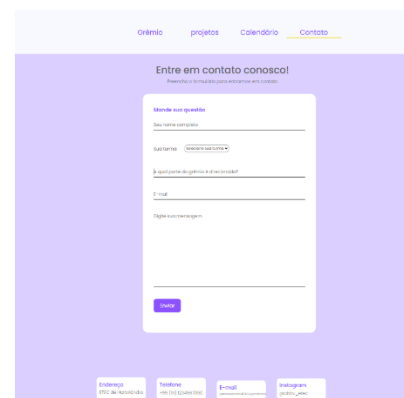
Grêmio projetos Calendário Contato

Entre em contato conosco!

Preencha o formulário para entrarmos em contato

Mande sua questão

Seu nome completo

Sua turma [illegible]

A qual parte do grêmio é direcionado?

E-mail

Digite sua mensagem

Enviar

Endereço
ETEC de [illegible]

Telefone
+55 (11) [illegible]

E-mail
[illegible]

Instagram
@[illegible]_etec